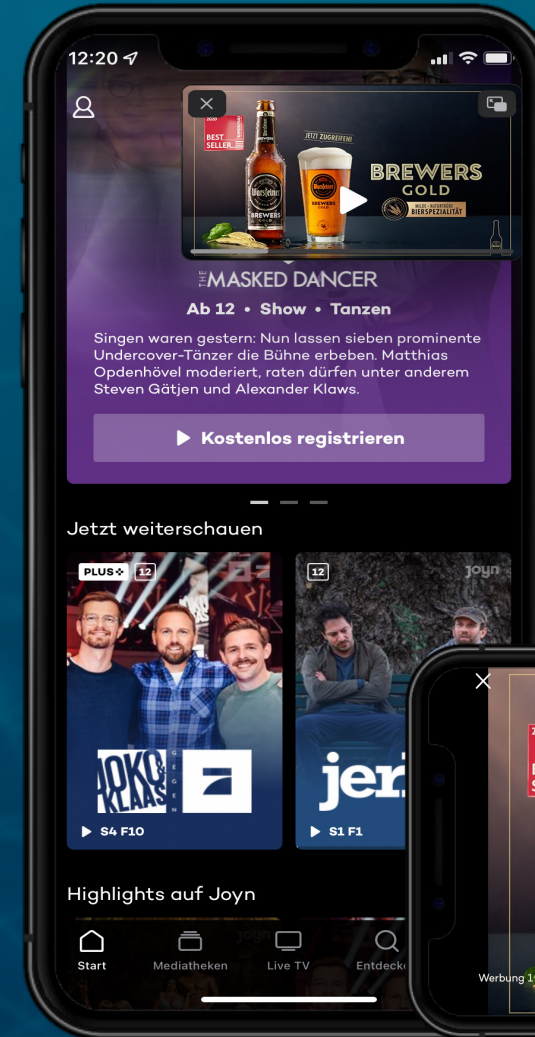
12:20

2020 BEST SELLER

JETZT ZUGREIFEN!

Warsteiner BREWERS GOLD

BREWERS GOLD

MILDE · NATURTRÜBE BIERSPEZIALITÄT

THE MASKED DANCER

Ab 12 • Show • Tanzen

Singen waren gestern: Nun lassen sieben prominente Undercover-Tänzer die Bühne erbeben. Matthias Opdenhövel moderiert, raten dürfen unter anderem Steven Gätjen und Alexander Klaws.

Kostenlos registrieren

Jetzt weiterschauen

PLUS+ 12

JOKO KLAAS GEGEN

S4 F10

12 joyn

jer

S1 F1

Highlights auf Joyn

Start Mediatheken Live TV Entdeck

Werbung 1